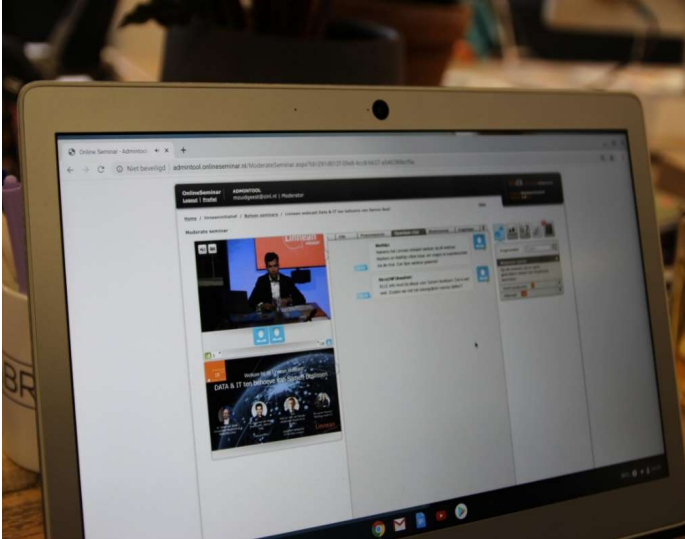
Online Seminar - Admintool

Niet beveiligd | admintool.onlineseminar.nl/ModerateSeminar.aspx?id=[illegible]

OnlineSeminar
Logout | Profiel

ADMINTOOL
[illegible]@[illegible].nl | Moderator

Home / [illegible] / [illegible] / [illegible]

Moderate seminar

Welkom bij de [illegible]
DATA & IT ten behoeve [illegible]

BR